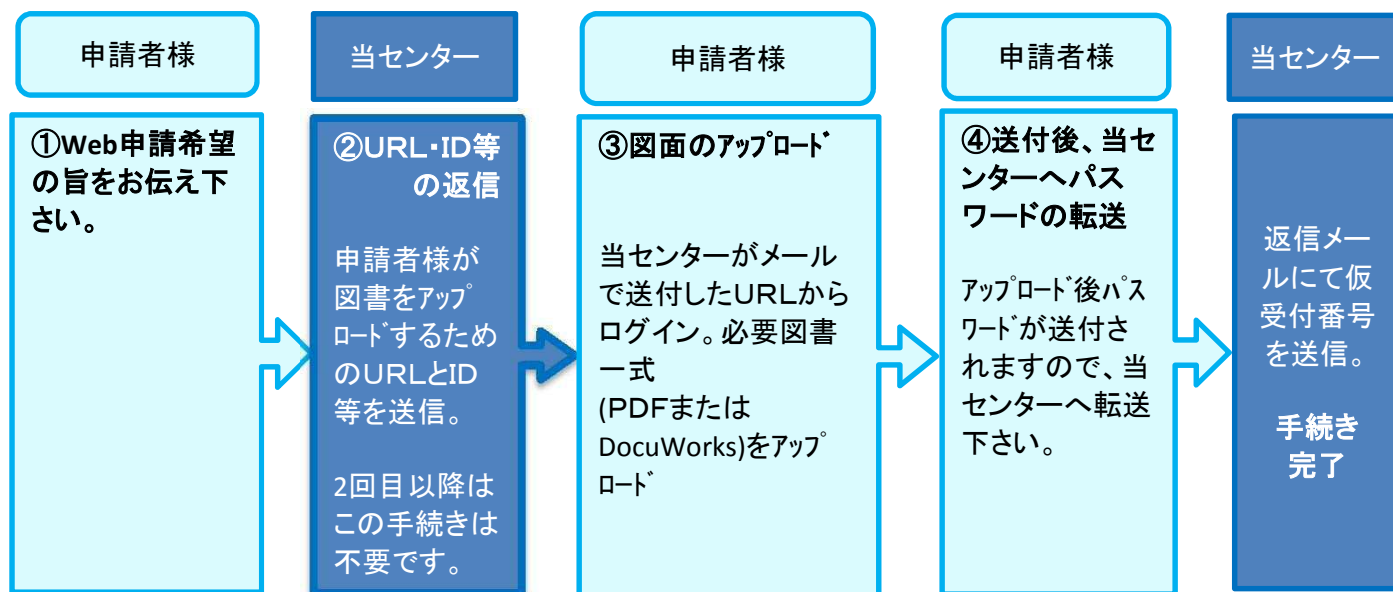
申請者様

①Web申請希望の旨をお伝え下さい。

当センター

②URL・ID等の返信

申請者様が図書をｱｯﾌﾟﾛｰﾄﾞするためのURLとID等を送信。

2回目以降はこの手続きは不要です。

申請者様

③図面のｱｯﾌﾟﾛｰﾄﾞ

当センターがメールで送付したURLからログイン。必要図書一式
(PDFまたはDocuWorks)をｱｯﾌﾟﾛｰﾄﾞ

申請者様

④送付後、当センターへパスワードの転送

ｱｯﾌﾟﾛｰﾄﾞ後ﾊﾟｽﾜｰﾄﾞが送付されますので、当センターへ転送下さい。

当センター

返信メールにて仮受付番号を送信。

手続き完了